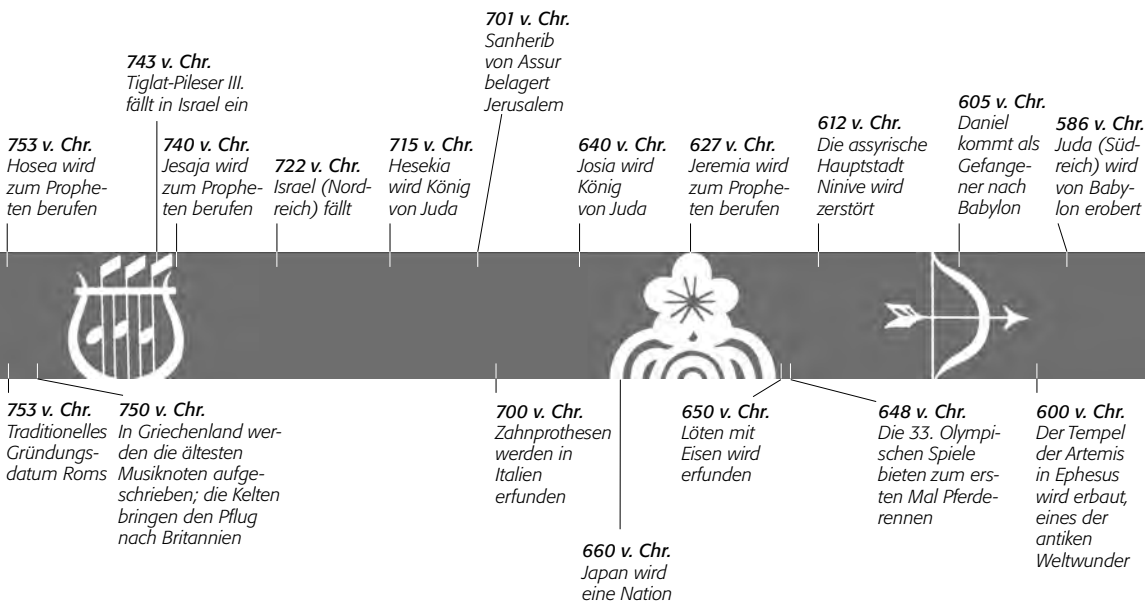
**701 v. Chr.**
Sanherib von Assur belagert Jerusalem

**743 v. Chr.**
Tiglat-Pileser III. fällt in Israel ein

**753 v. Chr.**
Hosea wird zum Propheten berufen

**740 v. Chr.**
Jesaja wird zum Propheten berufen

**722 v. Chr.**
Israel (Nordreich) fällt

**715 v. Chr.**
Hesekia wird König von Juda

**640 v. Chr.**
Josia wird König von Juda

**627 v. Chr.**
Jeremia wird zum Propheten berufen

**612 v. Chr.**
Die assyrische Hauptstadt Ninive wird zerstört

**605 v. Chr.**
Daniel kommt als Gefangener nach Babylon

**586 v. Chr.**
Juda (Südreich) wird von Babylon erobert

**753 v. Chr.**
Traditionelles Gründungsdatum Roms

**750 v. Chr.**
In Griechenland werden die ältesten Musiknoten aufgeschrieben; die Kelten bringen den Pflug nach Britannien

**700 v. Chr.**
Zahnprothesen werden in Italien erfunden

**660 v. Chr.**
Japan wird eine Nation

**650 v. Chr.**
Löten mit Eisen wird erfunden

**648 v. Chr.**
Die 33. Olympischen Spiele bieten zum ersten Mal Pferderennen

**600 v. Chr.**
Der Tempel der Artemis in Ephesus wird erbaut, eines der antiken Weltwunder